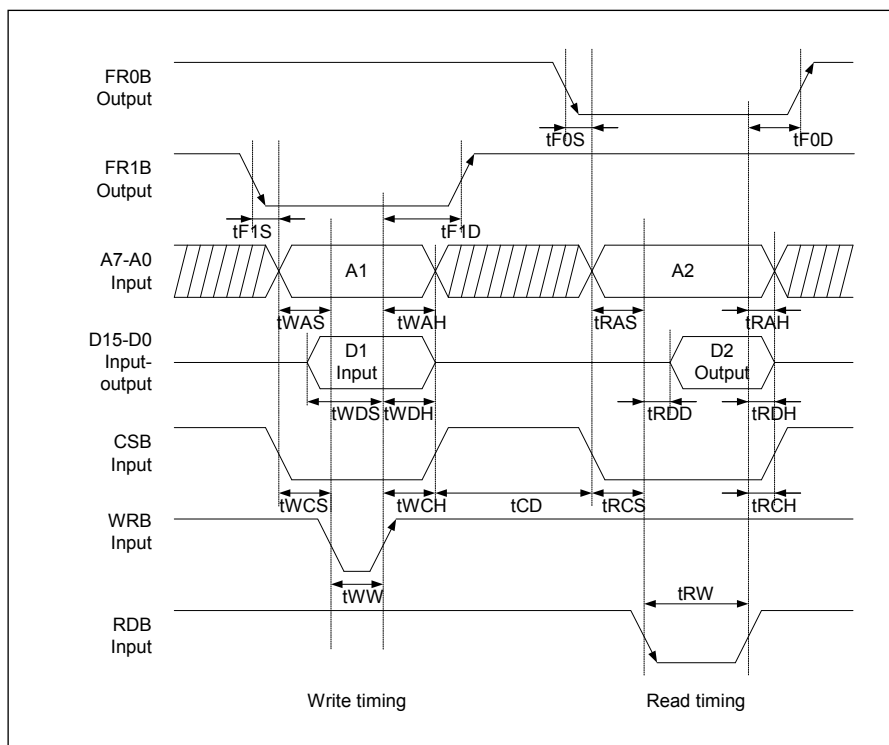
FR0B Output

tF0S

tF0D

FR1B Output

tF1S

tF1D

A7-A0 Input

A1

A2

tWAS

tWAH

tRAS

tRAH

D15-D0 Input-output

D1 Input

D2 Output

tWDS

tWDH

tRDD

tRDH

CSB Input

tWCS

tWCH

tCD

tRCS

tRCH

WRB Input

tWW

tRW

RDB Input

Write timing

Read timing